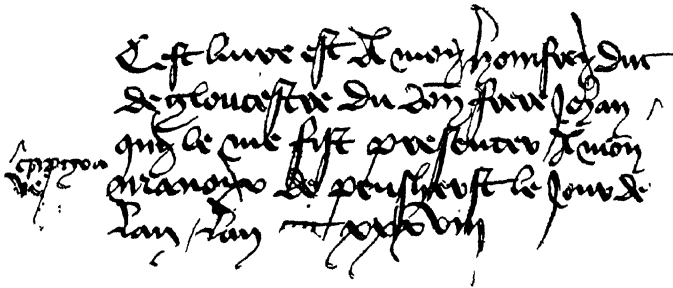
Cest livre est a moy homfrey duc de glouarestre du don sire Johan Whethamstede abbe de seint Albon lequel livre je presente au moy cremostre de seint Albon le jour de lan l'an mil cccc xxxviii

Capitron